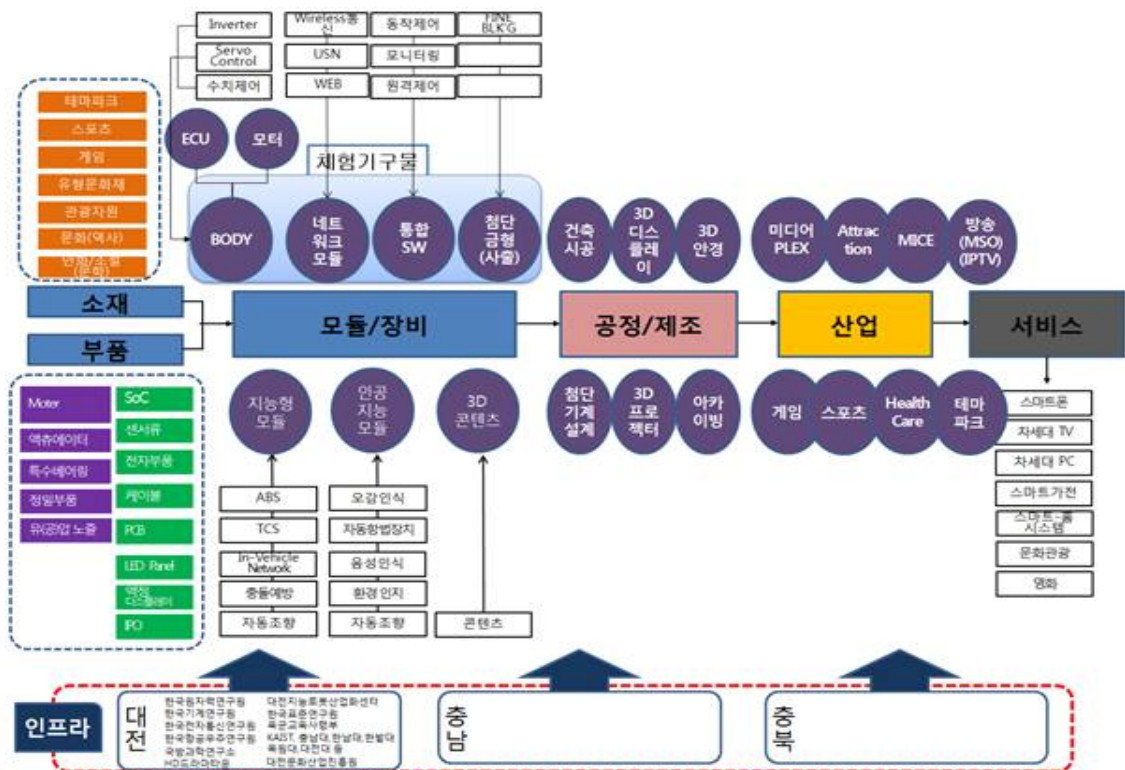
Inverter
Servo Control
수치제어
Wireless통신
USN
WEB
동작제어
모니터링
원격제어
FINE BLK'G

테마파크
스포츠
게임
유형문화재
관광자원
문화(역사)
인원/소질(문화)

ECU
모터
체험기구물
BODY
네트워크모듈
통합 SW
첨단금형(사출)
건축시공
3D 디스플레이
3D 안경
미디어 PLEX
Attraction
MICE
방송(MSO)(IPTV)

소재
부품
모듈/장비
공정/제조
산업
서비스

Moter
액츄에이터
특수베어링
정밀부품
유공압 노즐
SoC
센서류
전자부품
케이블
PCB
LED Panel
액정 디스플레이
IPO

지능형 모듈
인공 지능 모듈
3D 콘텐츠
첨단기계설계
3D 프로젝터
아카이빙
게임
스포츠
Health Care
테마파크

스마트폰
차세대 TV
차세대 PC
스마트가전
스마트-홈 시스템
문화관광
영화

ABS
TCS
In-Vehicle Network
충돌예방
자동조향
오감인식
자동항법장치
음성인식
환경인지
자동조향
콘텐츠

인프라
대전
한국원자력연구원
한국기계연구원
한국전자통신연구원
한국항공우주연구원
국방과학연구소
HD드라마타운
대전지능로봇산업화센터
한국표준연구원
육군교육사령부
KAIST, 충남대,한남대,한밭대
목원대,대전대 등
대전문화산업진흥원
충남
충북